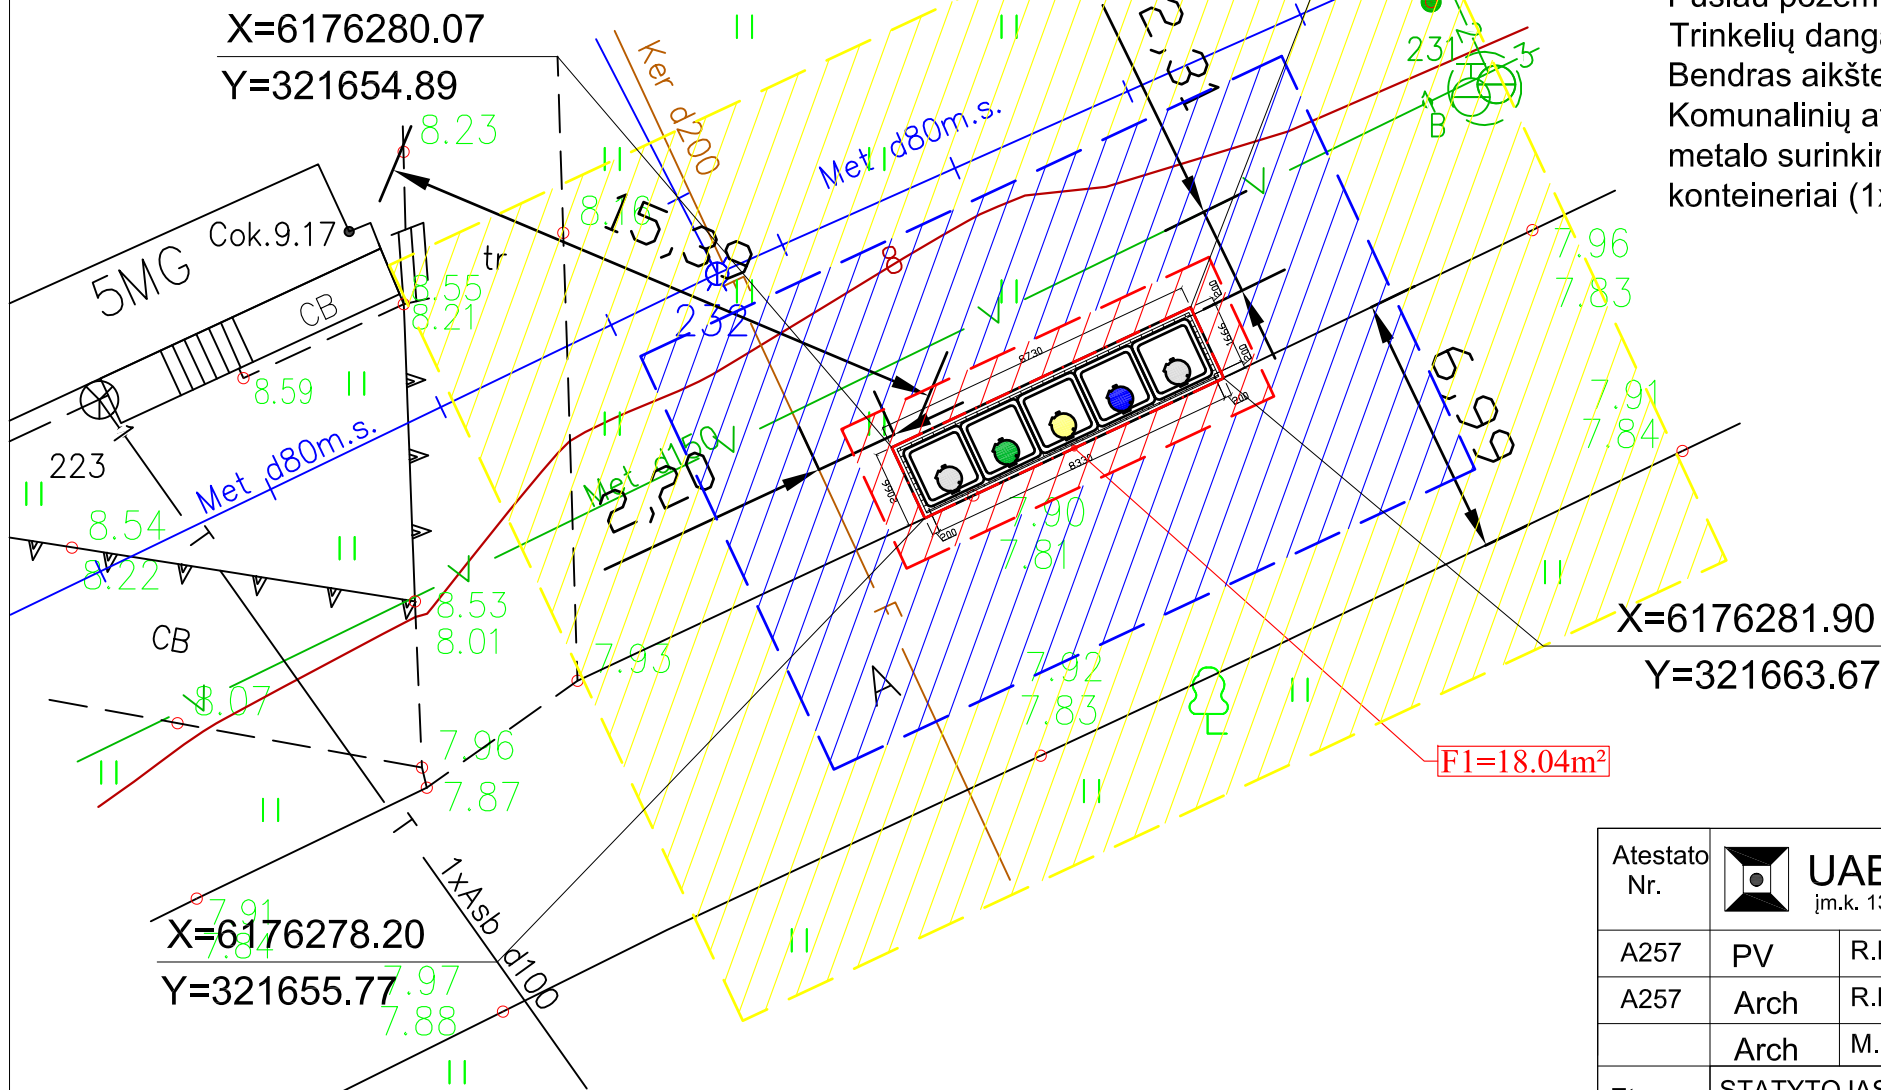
X=6176280.07
Y=321654.89

Požemi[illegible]
Trinkelių dang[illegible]
Bendras aikšte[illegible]
Komunalinių a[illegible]
metalo surinki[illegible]
konteineriai (1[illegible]

8.23
Cok.9.17
5MG
CB
tr
8.55
8.21
8.59
223
8.54
8.22
CB
8.07
Met d80m.s.
Met d80m.s.
Ker d200
Met d150
8.15
15,39
2,32
2,20
2,31
6,59
231
B
8.53
8.01
7.93
7.90
7.81
7.92
7.83
7.96
7.83
7.91
7.84
7.96
7.87
7.91
7.84
7.97
7.88
A
1xAsb d100
F1=18.04m²

X=6176281.90
Y=321663.67

X=6176278.20
Y=321655.77

| Atestato Nr. | UAB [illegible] įm.k. 1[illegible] | |
|---|---|---|
| A257 | PV | R.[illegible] |
| A257 | Arch | R.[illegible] |
| | Arch | M.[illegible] |
| | STATYTOJAS | |